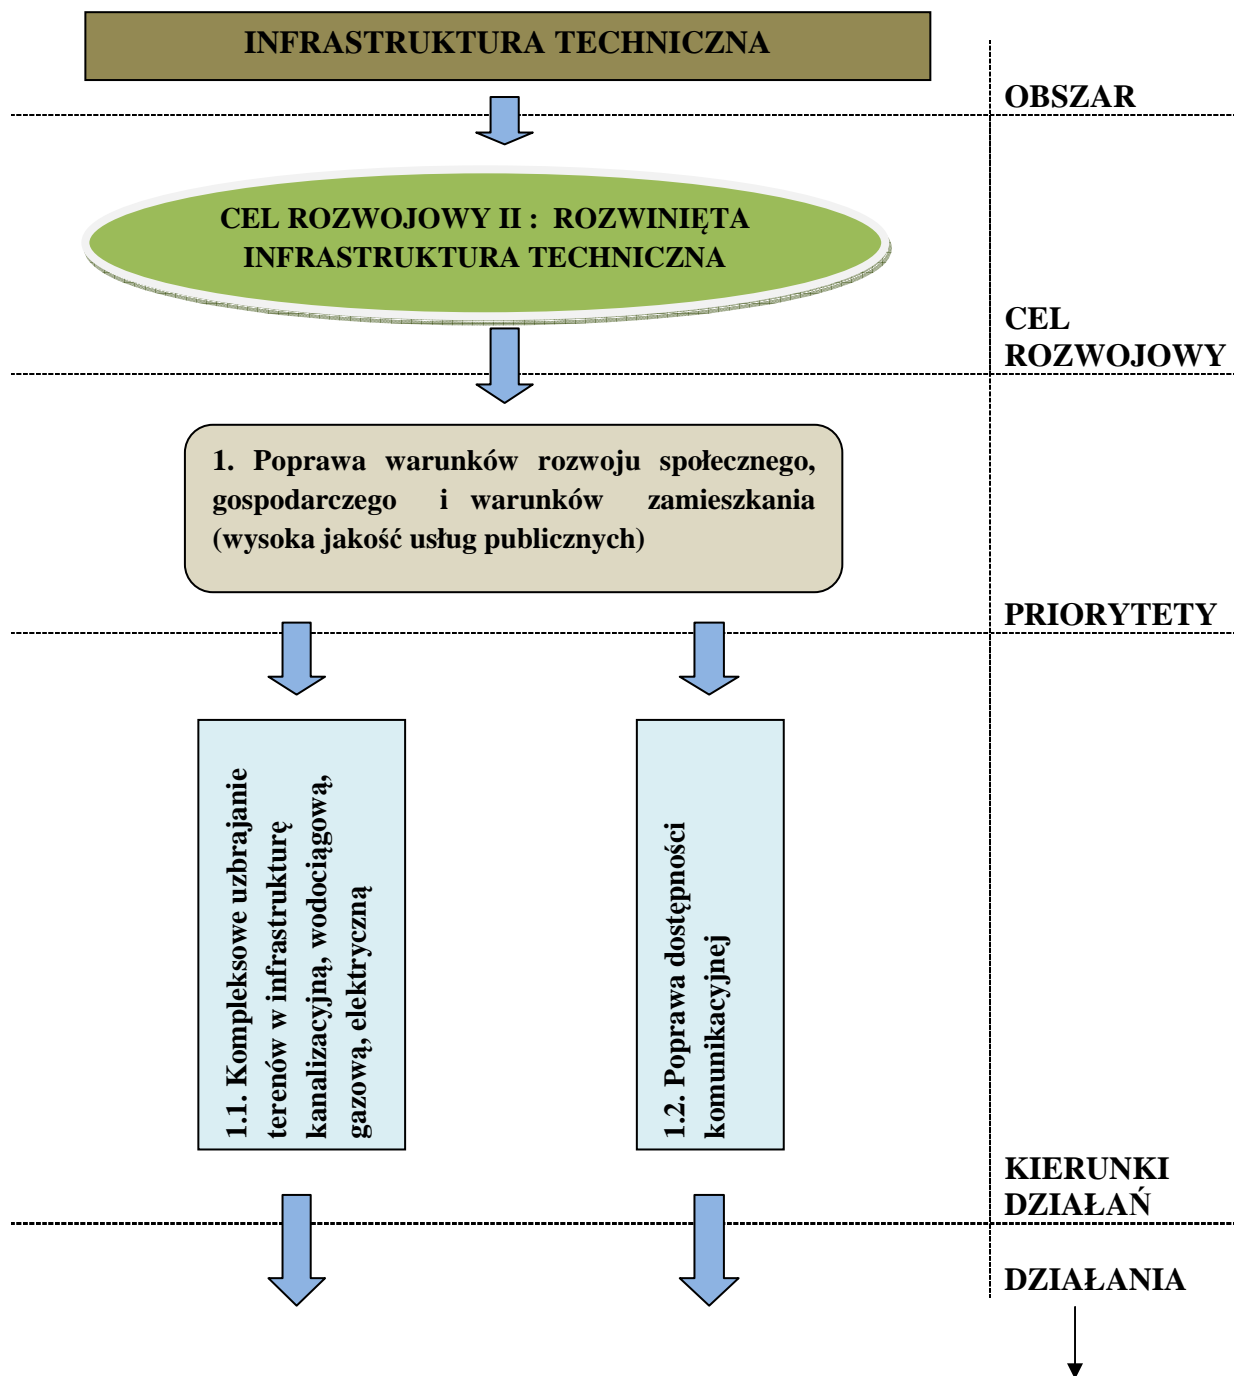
INFRASTRUKTURA TECHNICZNA

OBSZAR

CEL ROZWOJOWY II : ROZWINIĘTA INFRASTRUKTURA TECHNICZNA

CEL ROZWOJOWY

1. Poprawa warunków rozwoju społecznego, gospodarczego i warunków zamieszkania (wysoka jakość usług publicznych)

PRIORYTETY

1.1. Kompleksowe uzbrajanie terenów w infrastrukturę kanalizacyjną, wodociągową, gazową, elektryczną

1.2. Poprawa dostępności komunikacyjnej

KIERUNKI DZIAŁAŃ

DZIAŁANIA